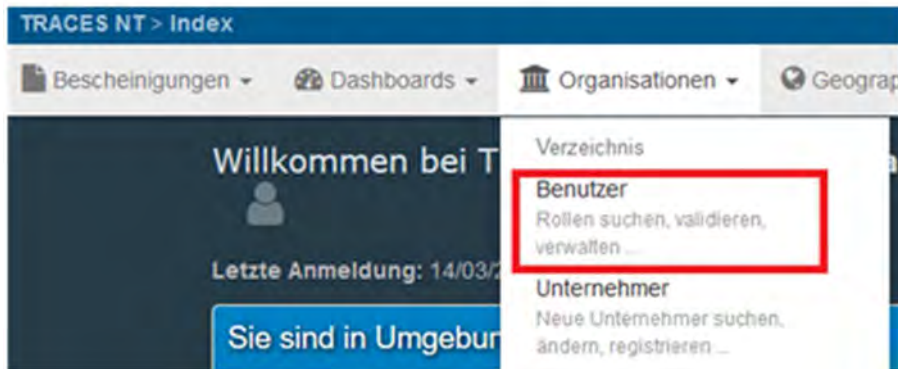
TRACES NT > Index

Bescheinigungen ▾ Dashboards ▾ Organisationen ▾ Geograp

Willkommen bei T

Letzte Anmeldung: 14/03/2

Sie sind in Umgebun

Verzeichnis

Benutzer
Rollen suchen, validieren, verwalten ...

Unternehmer
Neue Unternehmer suchen, ändern, registrieren ...